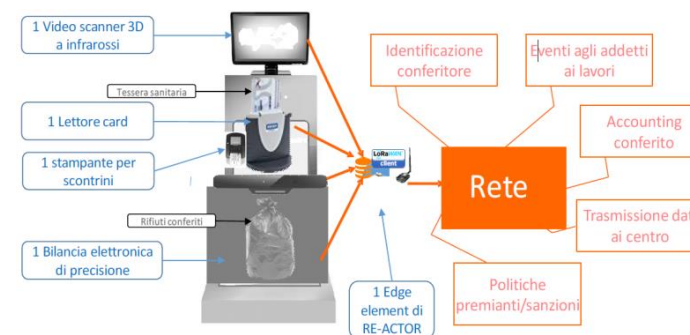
1 Video scanner 3D a infrarossi

Tessera sanitaria

1 Lettore card

1 stampante per scontrini

Rifiuti conferiti

1 Bilancia elettronica di precisione

LoRaWAN client

1 Edge element di RE-ACTOR

Identificazione conferitore

Eventi agli addetti ai lavori

Accounting conferito

Rete

Trasmissione dat ai centro

Politiche premianti/sanzioni